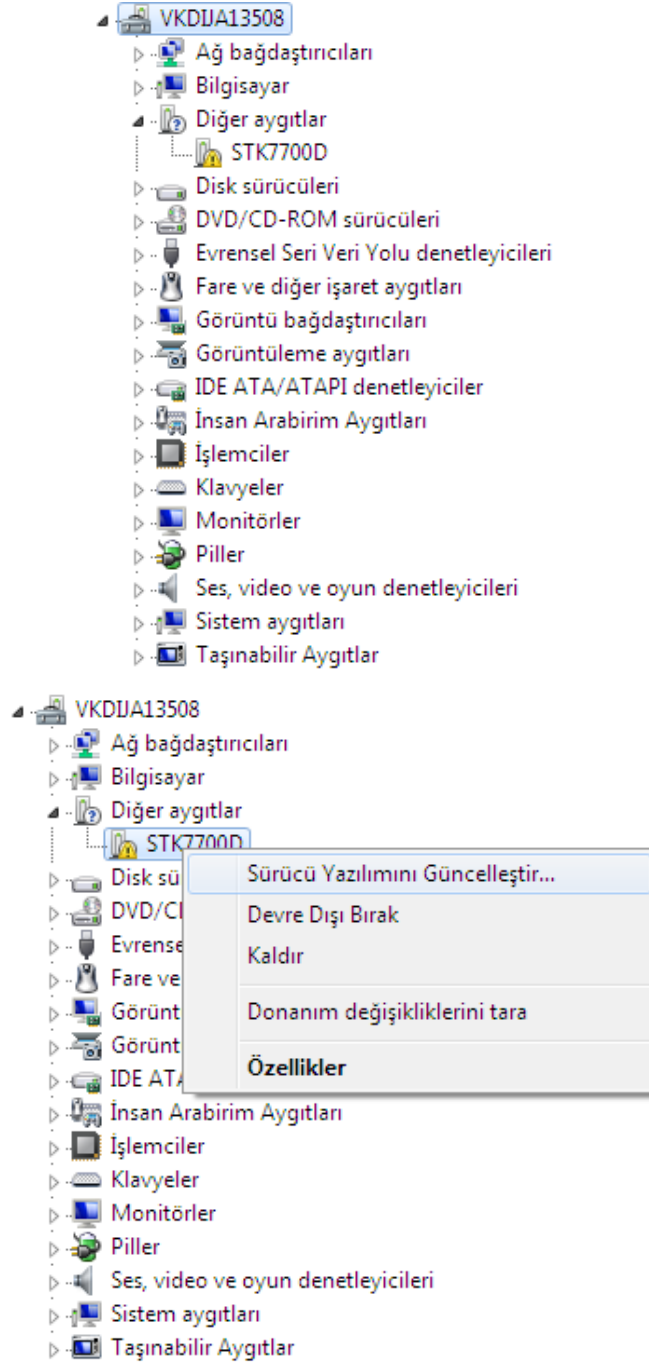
VKDIJA13508
Ağ bağdaştırıcıları
Bilgisayar
Diğer aygıtlar
STK7700D
Disk sürücüleri
DVD/CD-ROM sürücüleri
Evrensel Seri Veri Yolu denetleyicileri
Fare ve diğer işaret aygıtları
Görüntü bağdaştırıcıları
Görüntüleme aygıtları
IDE ATA/ATAPI denetleyiciler
İnsan Arabirim Aygıtları
İşlemciler
Klavyeler
Monitörler
Piller
Ses, video ve oyun denetleyicileri
Sistem aygıtları
Taşınabilir Aygıtlar

VKDIJA13508
Ağ bağdaştırıcıları
Bilgisayar
Diğer aygıtlar
STK7700D
Disk sü
DVD/C
Evrense
Fare ve
Görünt
Görünt
IDE ATA
İnsan Arabirim Aygıtları
İşlemciler
Klavyeler
Monitörler
Piller
Ses, video ve oyun denetleyicileri
Sistem aygıtları
Taşınabilir Aygıtlar

Sürücü Yazılımını Güncelleştir...
Devre Dışı Bırak
Kaldır
Donanım değişikliklerini tara
Özellikler